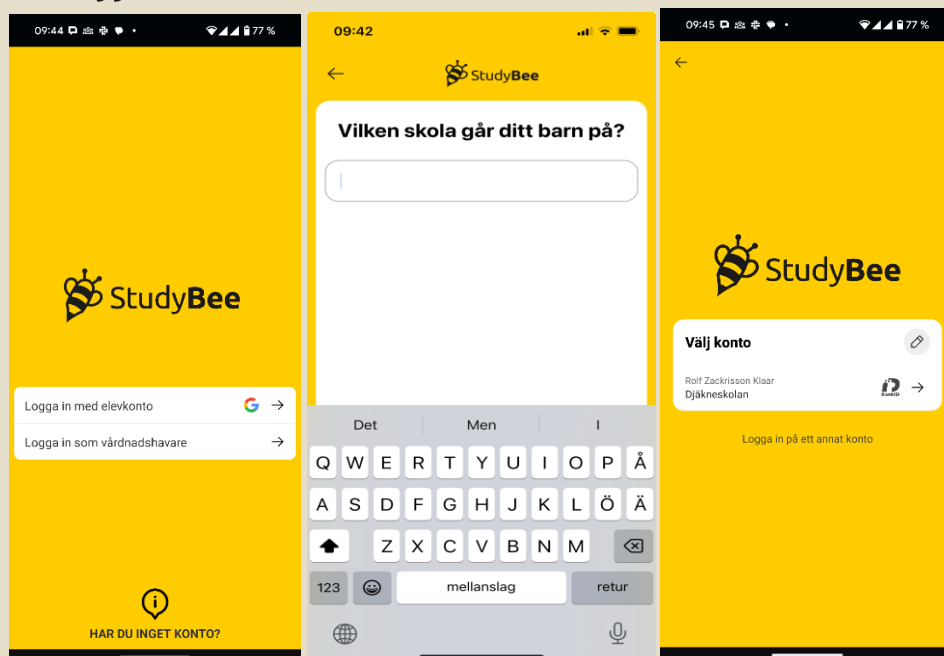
09:44 77 %

StudyBee

Logga in med elevkonto

Logga in som vårdnadshavare

HAR DU INGET KONTO?

09:42

StudyBee

Vilken skola går ditt barn på?

Det Men I

Q W E R T Y U I O P Å
A S D F G H J K L Ö Ä
Z X C V B N M
123 mellanslag retur

09:45 77 %

StudyBee

Välj konto

Rolf Zackrisson Klaar
Djäkneskolan

Logga in på ett annat konto